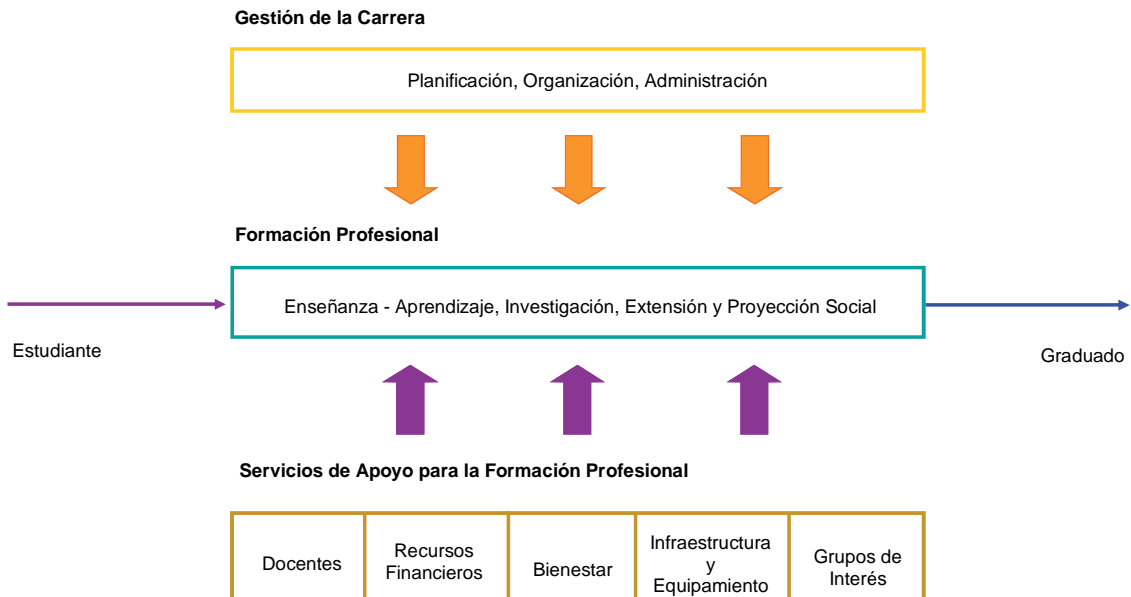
Gestión de la Carrera

Planificación, Organización, Administración

Formación Profesional

Enseñanza - Aprendizaje, Investigación, Extensión y Proyección Social

Estudiante

Graduado

Servicios de Apoyo para la Formación Profesional

| Docentes | Recursos Financieros | Bienestar | Infraestructura y Equipamiento | Grupos de Interés |
|---|---|---|---|---|